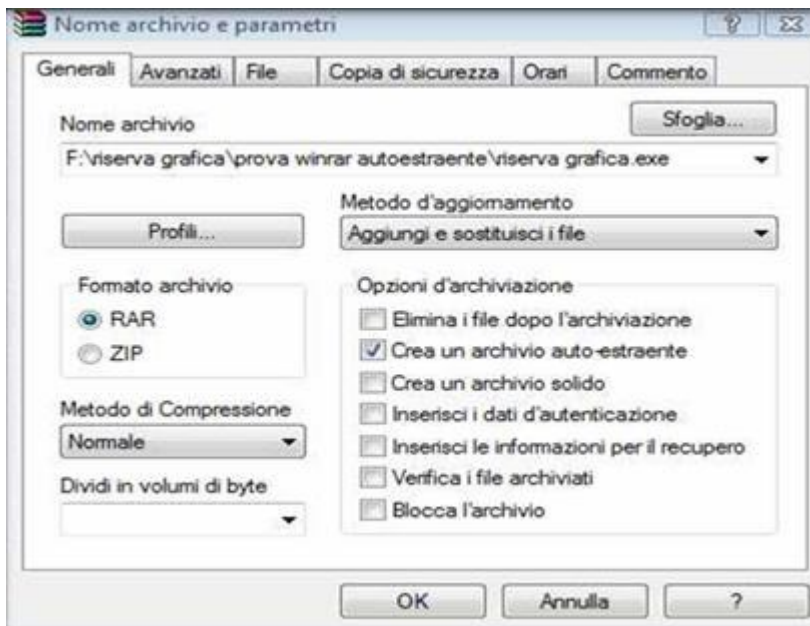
Nome archivio e parametri

Generali | Avanzati | File | Copia di sicurezza | Orari | Commento

Nome archivio

Sfoglia...

F:\riserva grafica\prova winrar autoestraente\riserva grafica.exe

Metodo d'aggiornamento

Profili...

Aggiungi e sostituisci i file

Formato archivio

RAR

ZIP

Opzioni d'archiviazione

Elimina i file dopo l'archiviazione

Crea un archivio auto-estraente

Crea un archivio solido

Inserisci i dati d'autenticazione

Inserisci le informazioni per il recupero

Verifica i file archiviati

Blocca l'archivio

Metodo di Compressione

Normale

Dividi in volumi di byte

OK

Annulla

?